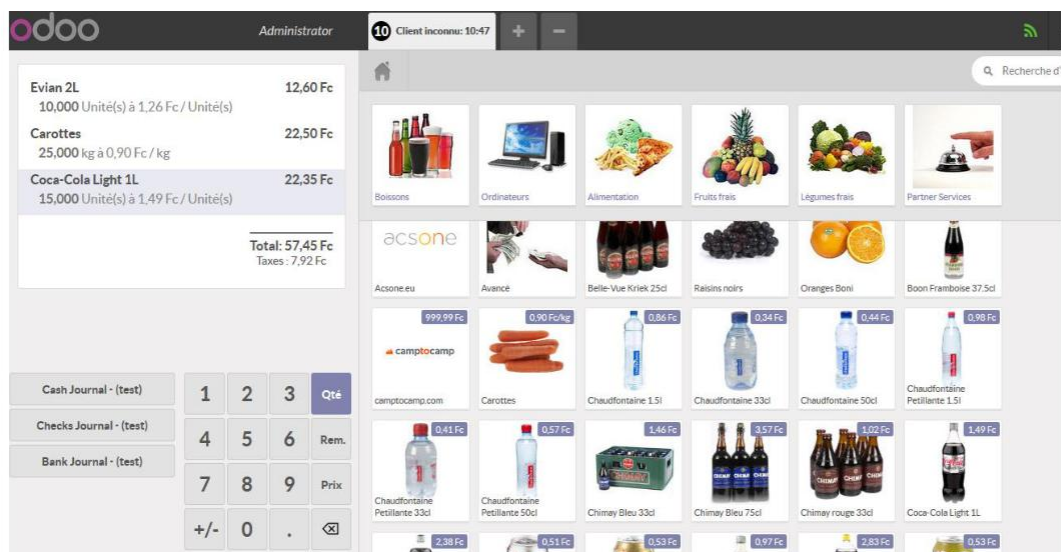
odoo

Administrator

10 Client inconnu: 10:47

+ −

Q Recherche d'

Evian 2L 12,60 Fc
10,000 Unité(s) à 1,26 Fc / Unité(s)

Carottes 22,50 Fc
25,000 kg à 0,90 Fc / kg

Coca-Cola Light 1L 22,35 Fc
15,000 Unité(s) à 1,49 Fc / Unité(s)

Total: 57,45 Fc
Taxes : 7,92 Fc

Boissons

Ordinateurs

Alimentation

Fruits frais

Légumes frais

Partner Services

acsone
Acsone.eu

Avance

Belle-Vue Kriek 25cl

Raisins noirs

Oranges Boni

Boon Framboise 37.5cl

999,99 Fc
camptocamp
camptocamp.com

0,90 Fc/kg
Carottes

0,86 Fc
Chaudfontaine 1.5l

0,34 Fc
Chaudfontaine 33cl

0,44 Fc
Chaudfontaine 50cl

0,98 Fc
Chaudfontaine Petillante 1.5l

Cash Journal - (test)

Checks Journal - (test)

Bank Journal - (test)

1 2 3 Qté
4 5 6 Rem.
7 8 9 Prix
+/- 0 . ⌫

0,41 Fc
Chaudfontaine Petillante 33cl

0,57 Fc
Chaudfontaine Petillante 50cl

1,46 Fc
Chimay Bleu 33cl

3,57 Fc
Chimay Bleu 75cl

1,02 Fc
Chimay rouge 33cl

1,49 Fc
Coca-Cola Light 1L

2,38 Fc

0,51 Fc

0,53 Fc

0,97 Fc

2,83 Fc

0,53 Fc